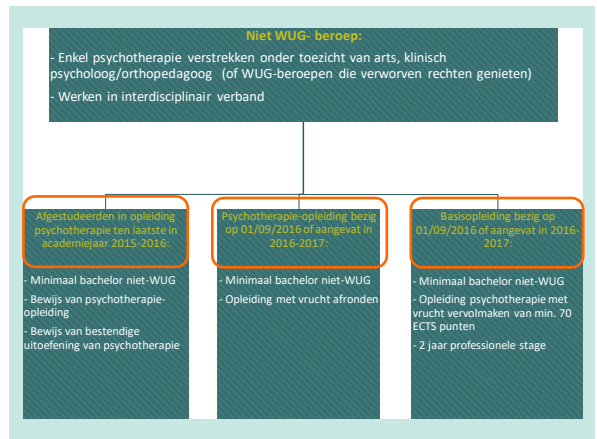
Niet WUG- beroep:

- Enkel psychotherapie verstrekken onder toezicht van arts, klinisch psycholoog/orthopedagoog (of WUG-beroepen die verworven rechten genieten)

- Werken in interdisciplinair verband

Afgestudeerden in opleiding psychotherapie ten laatste in academiejaar 2015-2016:

- Minimaal bachelor niet-WUG

- Bewijs van psychotherapie-opleiding

- Bewijs van bestendige uitoefening van psychotherapie

Psychotherapie-opleiding bezig op 01/09/2016 of aangevat in 2016-2017:

- Minimaal bachelor niet-WUG

- Opleiding met vrucht afronden

Basisopleiding bezig op 01/09/2016 of aangevat in 2016-2017:

- Minimaal bachelor niet-WUG

- Opleiding psychotherapie met vrucht vervolmaken van min. 70 ECTS punten

- 2 jaar professionele stage